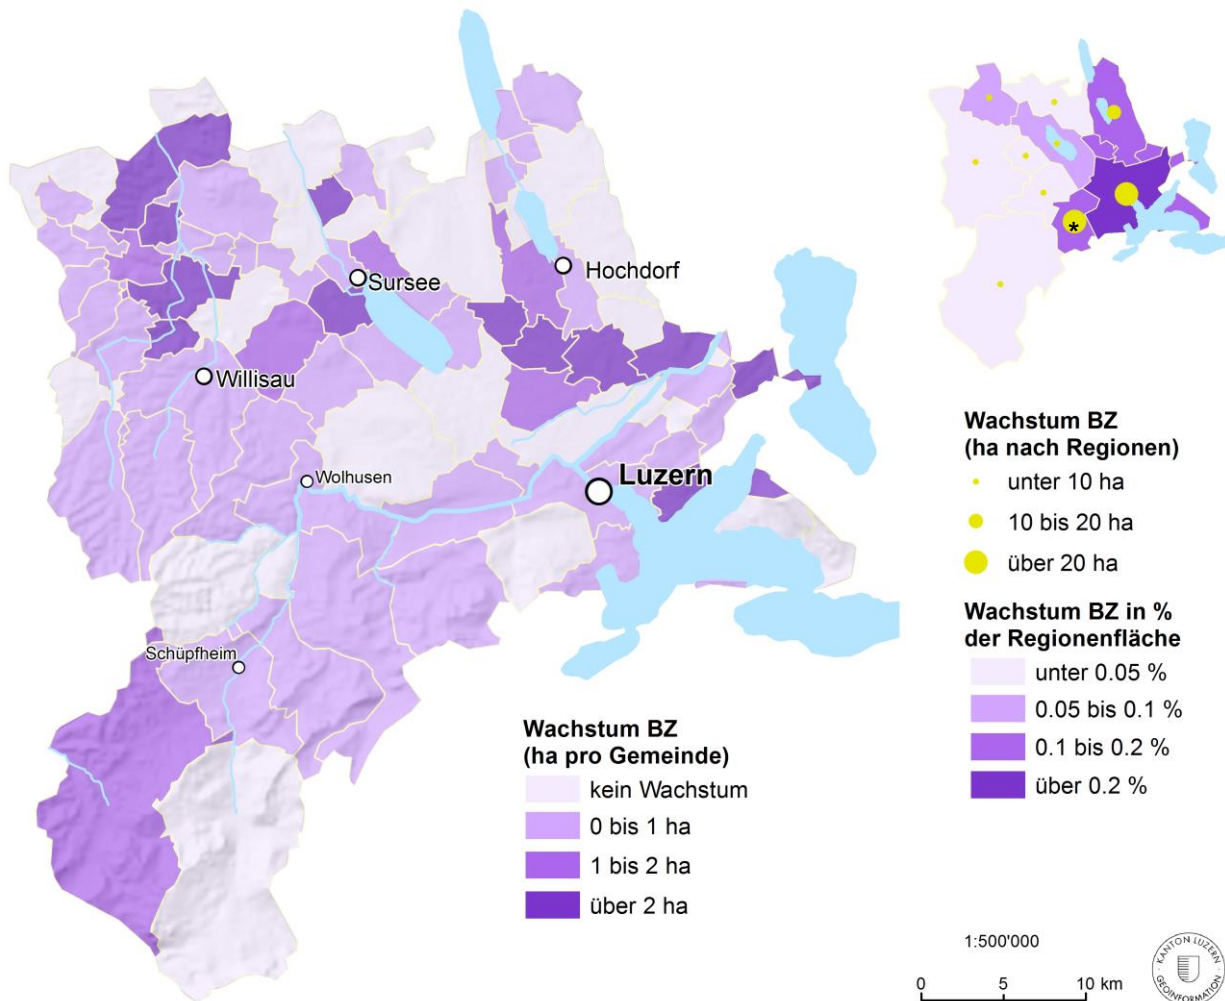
Sursee
Hochdorf
Willisau
Wolhusen
Luzern
Schüpfheim

*

Wachstum BZ
(ha nach Regionen)
unter 10 ha
10 bis 20 ha
über 20 ha

Wachstum BZ in %
der Regionenfläche
unter 0.05 %
0.05 bis 0.1 %
0.1 bis 0.2 %
über 0.2 %

Wachstum BZ
(ha pro Gemeinde)
kein Wachstum
0 bis 1 ha
1 bis 2 ha
über 2 ha

1:500'000
0 5 10 km

KANTON LUZERN
GEOINFORMATION